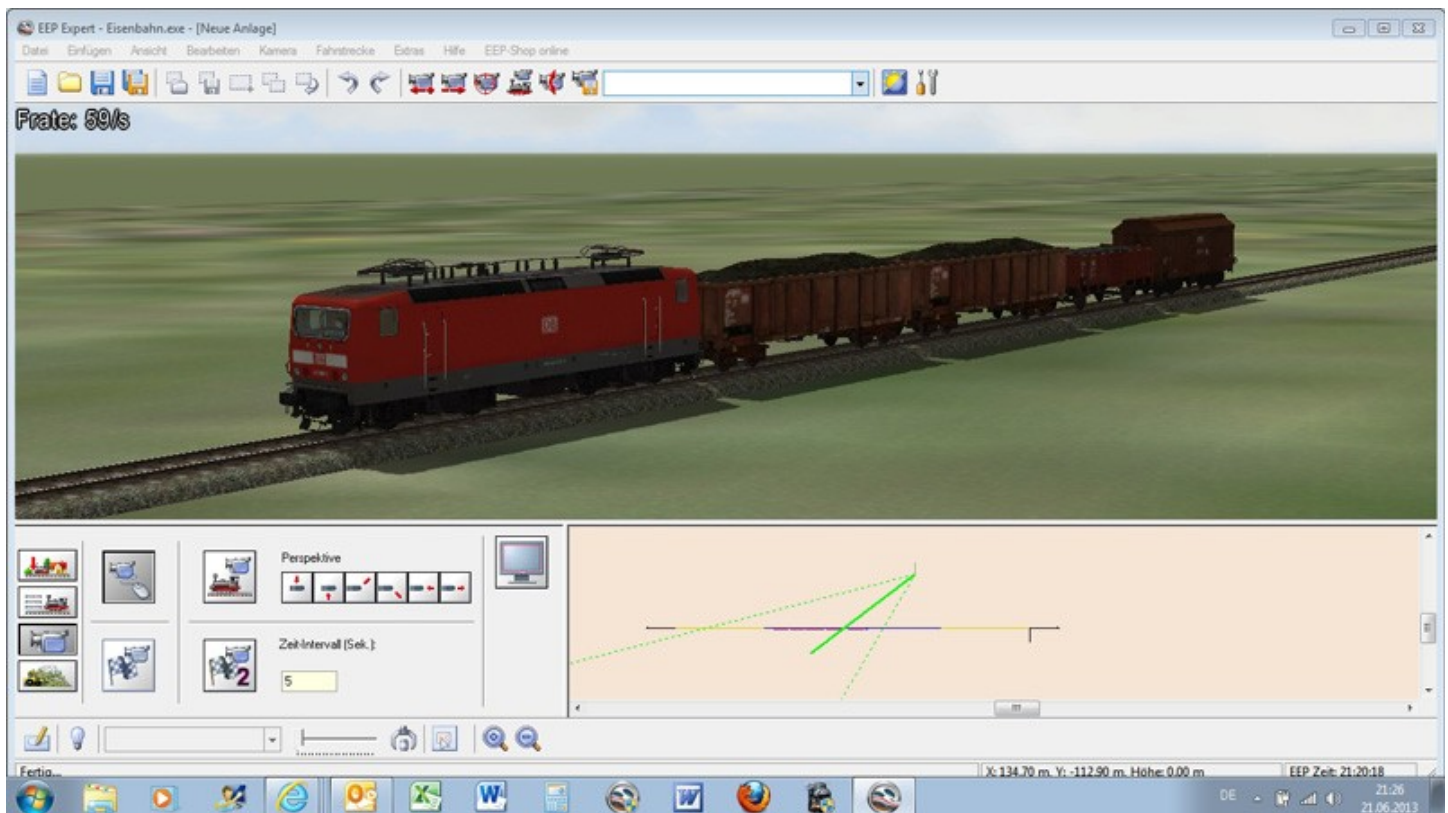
EEP Expert - Eisenbahn.exe - [Neue Anlage]

Datei Einfügen Ansicht Bearbeiten Kamera Fahrstrecke Extras Hilfe EEP-Shop online

Frate: 59/s

Perspektive

Zeit-Intervall (Sek.):

5

Fertig...

X: 134.70 m, Y: -112.90 m, Höhe: 0.00 m

EEP Zeit: 21:20:18

DE

21:26
21.06.2013